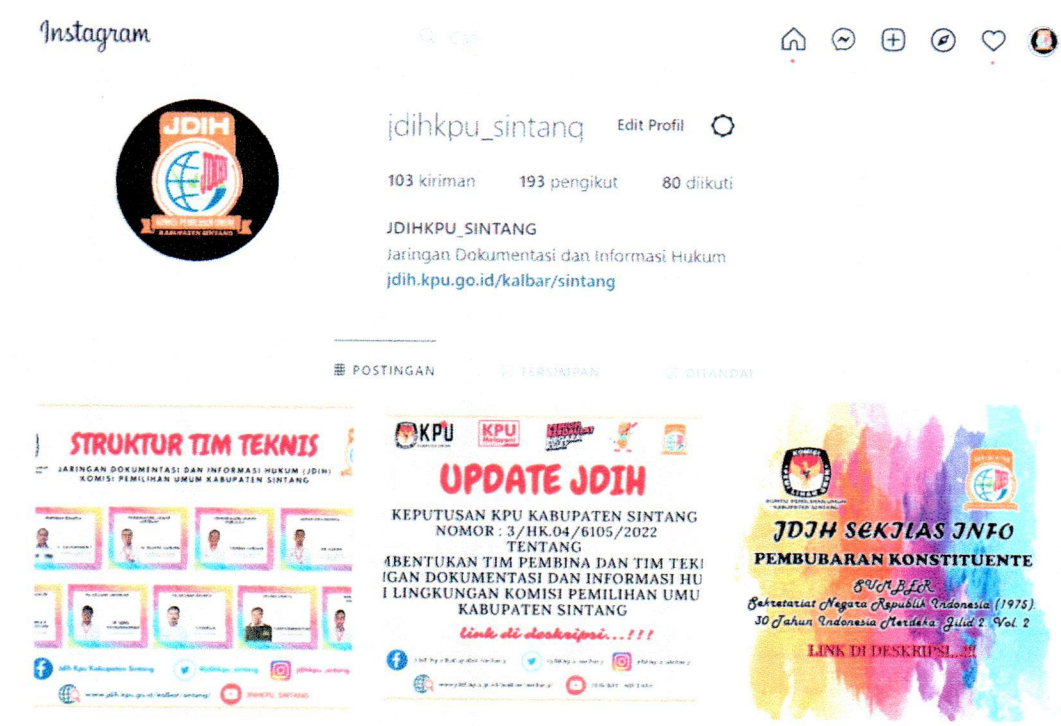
Instagram

Q Cari

JDIH

jdihkpu_sintang Edit Profil

103 kiriman 193 pengikut 80 diikuti

JDIHKPU_SINTANG
Jaringan Dokumentasi dan Informasi Hukum
jdih.kpu.go.id/kalbar/sintang

POSTINGAN TERSIMPAN DITANDAI

STRUKTUR TIM TEKNIS
JARINGAN DOKUMENTASI DAN INFORMASI HUKUM (JDIH) KOMISI PEMILIHAN UMUM KABUPATEN SINTANG

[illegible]

Jdih Kpu Kabupaten Sintang @jdihkpu_sintang @jdihkpu_sintang
www.jdih.kpu.go.id/kalbar/sintang JDIHKPU SINTANG

KPU KPU

UPDATE JDIH

KEPUTUSAN KPU KABUPATEN SINTANG NOMOR : 3/HK.04/6105/2022 TENTANG
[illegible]BENTUKAN TIM PEMBINA DAN TIM TEK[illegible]
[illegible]GAN DOKUMENTASI DAN INFORMASI HU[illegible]
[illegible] LINGKUNGAN KOMISI PEMILIHAN UMU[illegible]
KABUPATEN SINTANG

link di deskripsi...!!!

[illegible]

JDIH SEKILAS INFO
PEMBUBARAN KONSTITUENTE
SUMBER
Sekretariat Negara Republik Indonesia (1975). 30 Tahun Indonesia Merdeka Jilid 2. Vol. 2

LINK DI DESKRIPSI...!!!